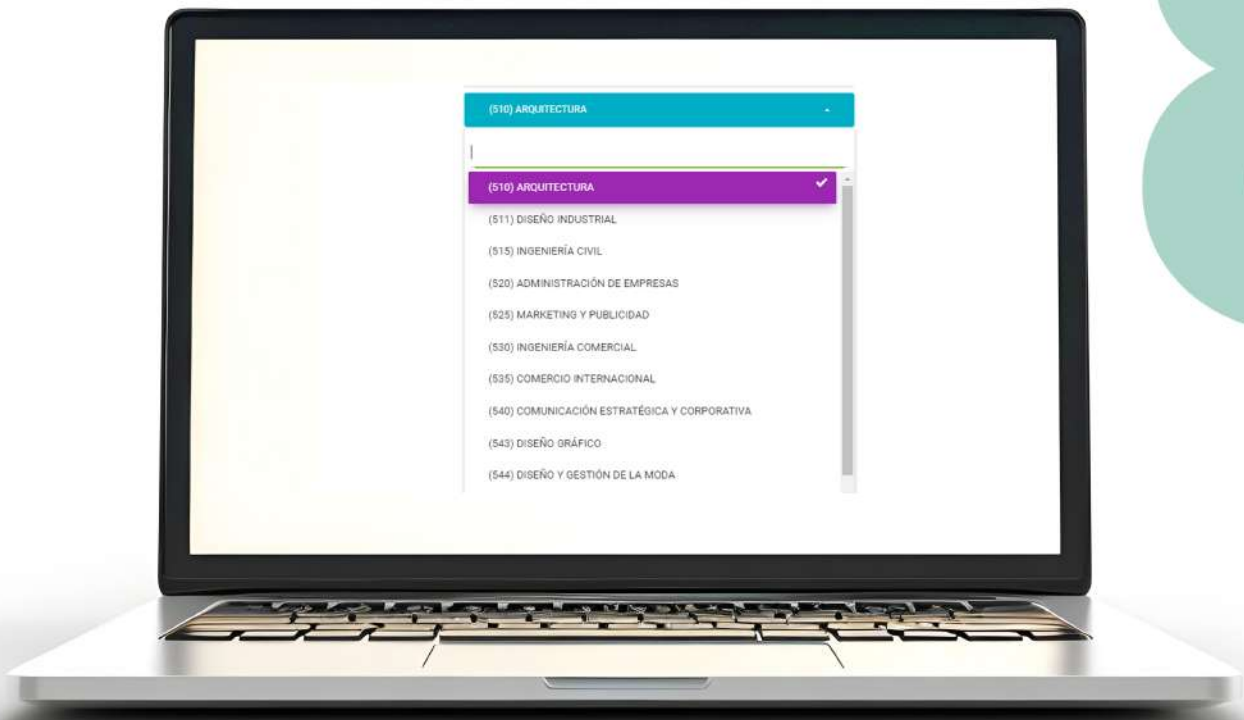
(510) ARQUITECTURA

(510) ARQUITECTURA
(511) DISEÑO INDUSTRIAL
(515) INGENIERÍA CIVIL
(520) ADMINISTRACIÓN DE EMPRESAS
(525) MARKETING Y PUBLICIDAD
(530) INGENIERÍA COMERCIAL
(535) COMERCIO INTERNACIONAL
(540) COMUNICACIÓN ESTRATÉGICA Y CORPORATIVA
(543) DISEÑO GRÁFICO
(544) DISEÑO Y GESTIÓN DE LA MODA